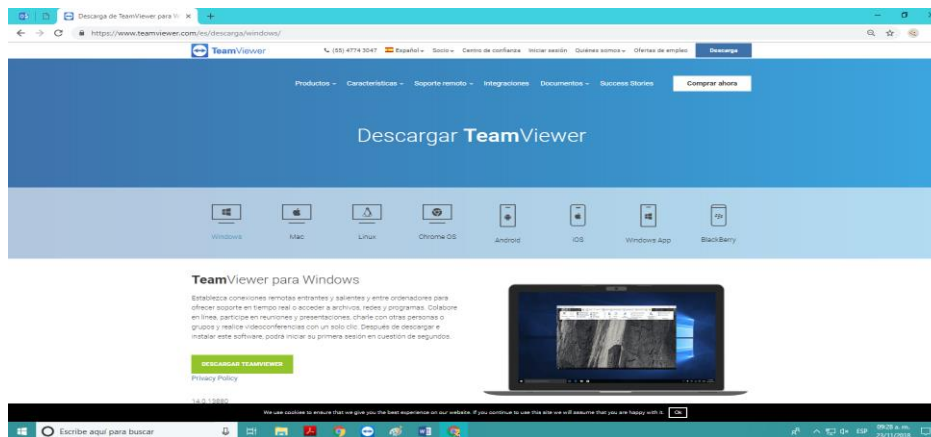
Descarga de TeamViewer para W ×

https://www.teamviewer.com/es/descarga/windows/

TeamViewer

(55) 4774 3047 Español Socio Centro de confianza Iniciar sesión Quiénes somos Ofertas de empleo Descarga

Productos Características Soporte remoto Integraciones Documentos Success Stories Comprar ahora

Descargar TeamViewer

Windows Mac Linux Chrome OS Android iOS Windows App BlackBerry

TeamViewer para Windows

Establezca conexiones remotas entrantes y salientes y entre ordenadores para ofrecer soporte en tiempo real o acceder a archivos, redes y programas. Colabore en línea, participe en reuniones y presentaciones, charle con otras personas o grupos y realice videoconferencias con un solo clic. Después de descargar e instalar este software, podrá iniciar su primera sesión en cuestión de segundos.

DESCARGAR TEAMVIEWER

Privacy Policy

14.0.13880

We use cookies to ensure that we give you the best experience on our website. If you continue to use this site we will assume that you are happy with it. Ok

Escribe aquí para buscar

ESP 09:28 a. m. 23/11/2018